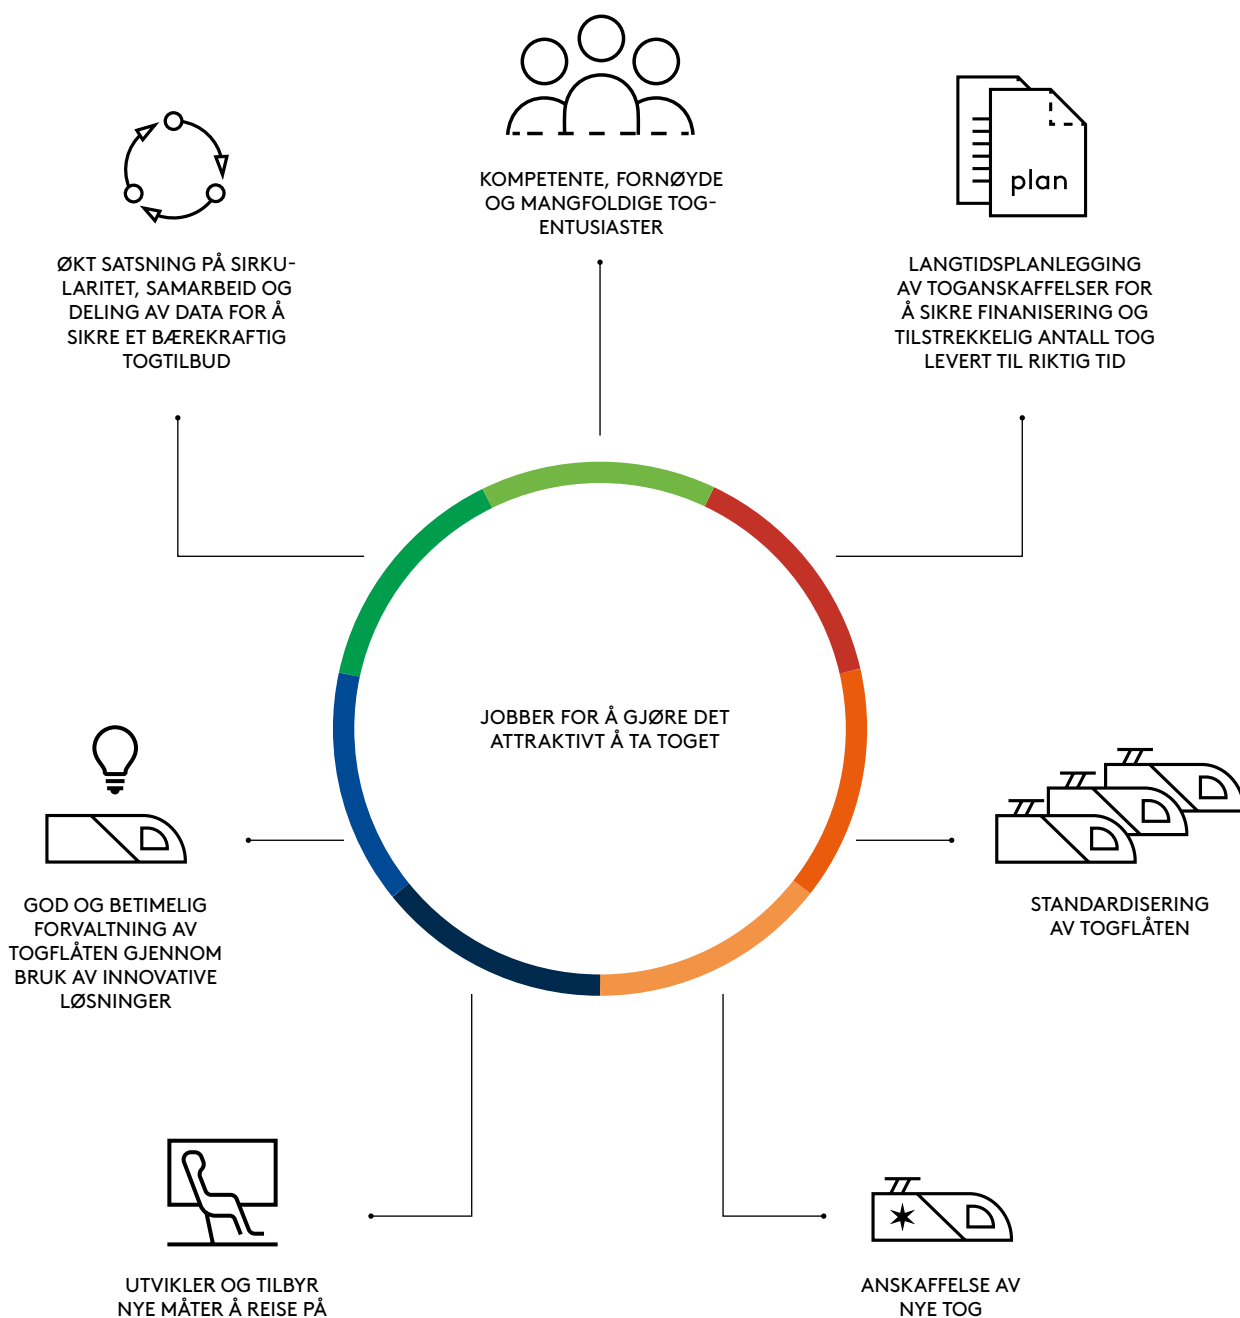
KOMPETENTE, FORNØYDE OG MANGFOLDIGE TOG-ENTUSIASTER

ØKT SATSNING PÅ SIRKULARITET, SAMARBEID OG DELING AV DATA FOR Å SIKRE ET BÆREKRAFTIG TOGTILBUD

plan

LANGTIDSPLANLEGGING AV TOGANSKAFFELSER FOR Å SIKRE FINANISERING OG TILSTREKKELIG ANTALL TOG LEVERT TIL RIKTIG TID

JOBBER FOR Å GJØRE DET ATTRAKTIVT Å TA TOGET

GOD OG BETIMELIG FORVALTNING AV TOGFLÅTEN GJENNOM BRUK AV INNOVATIVE LØSNINGER

STANDARDISERING AV TOGFLÅTEN

UTVIKLER OG TILBYR NYE MÅTER Å REISE PÅ

ANSKAFFELSE AV NYE TOG